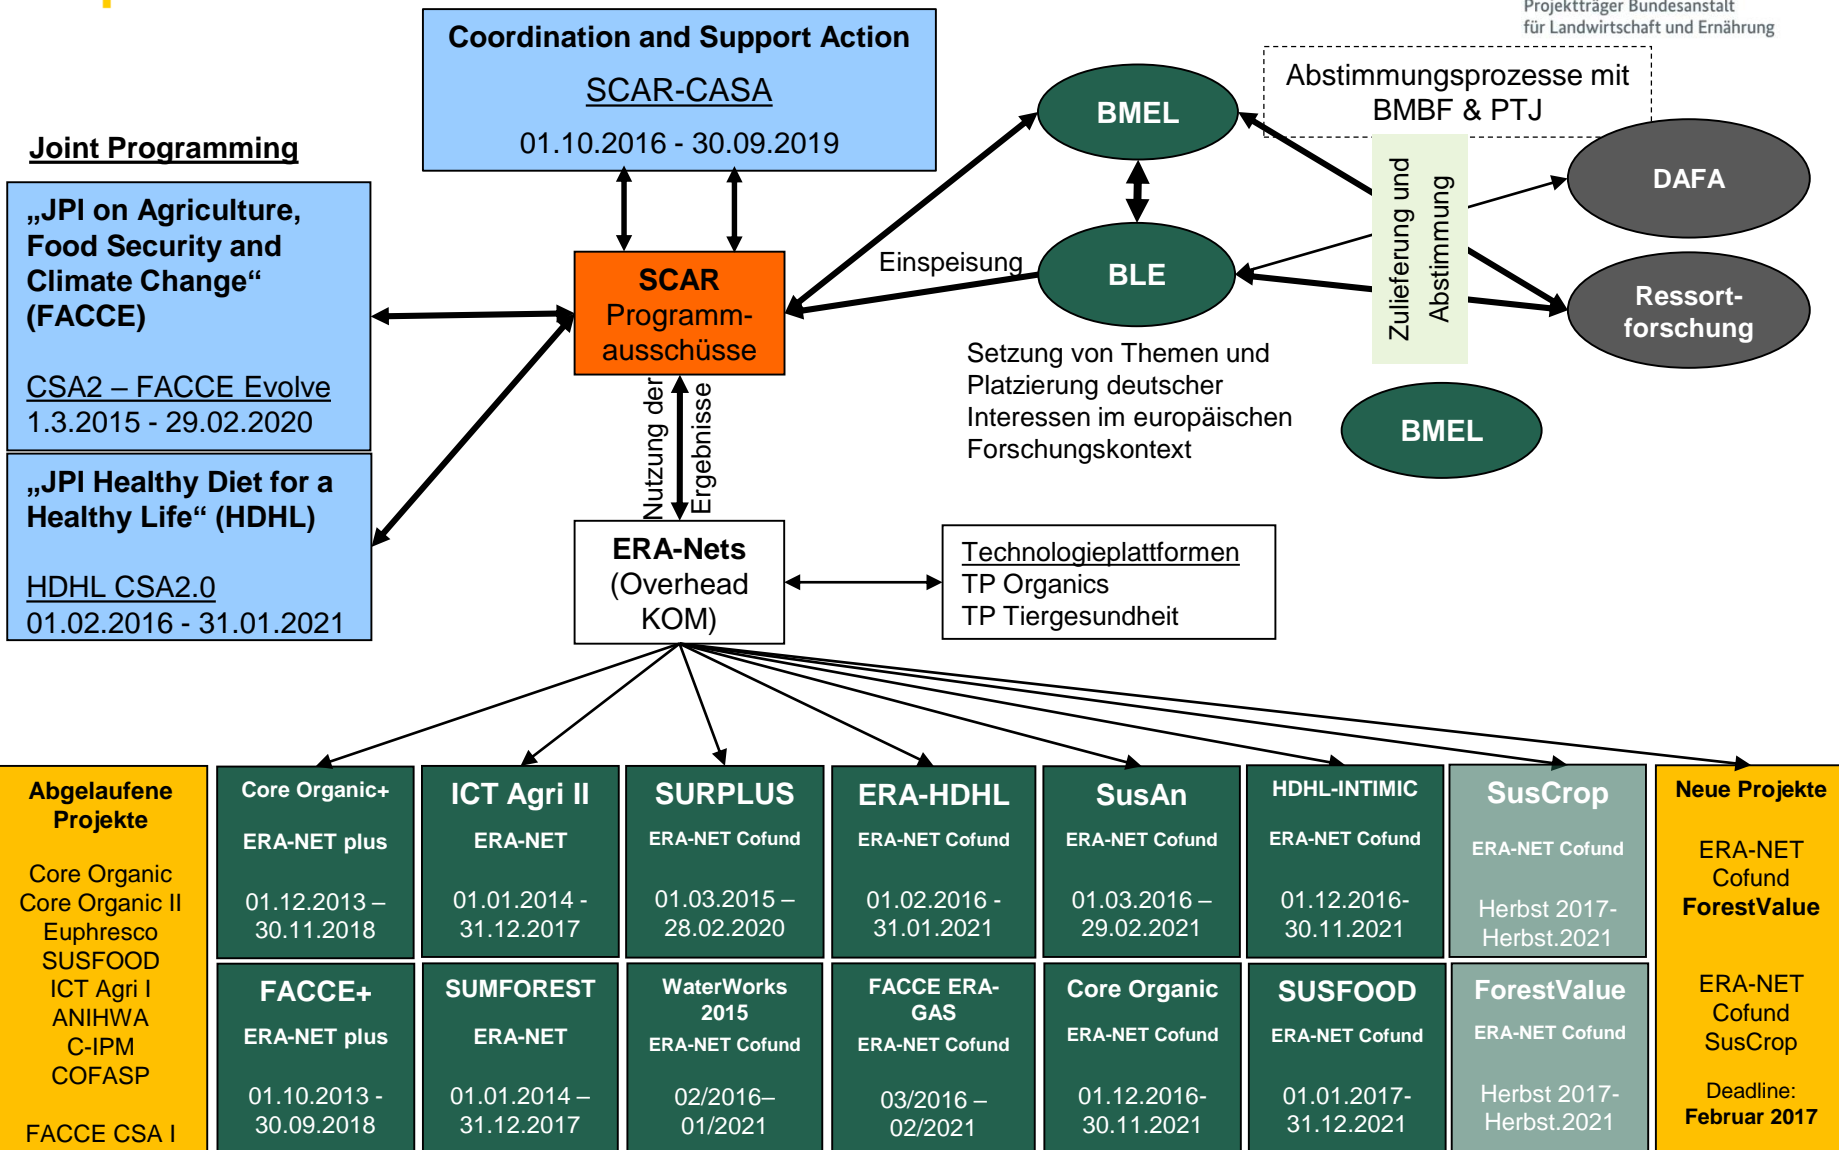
Projektträger Bundesanstalt für Landwirtschaft und Ernährung

Coordination and Support Action
SCAR-CASA
01.10.2016 - 30.09.2019

Joint Programming

„JPI on Agriculture, Food Security and Climate Change“ (FACCE)

CSA2 – FACCE Evolve
1.3.2015 - 29.02.2020

„JPI Healthy Diet for a Healthy Life“ (HDHL)

HDHL CSA2.0
01.02.2016 - 31.01.2021

SCAR Programm-ausschüsse

Nutzung der Ergebnisse

ERA-Nets (Overhead KOM)

Technologieplattformen
TP Organics
TP Tiergesundheit

Einspeisung

BMEL

BLE

Abstimmungsprozesse mit BMBF & PTJ

Zulieferung und Abstimmung

DAFA

Ressort-forschung

Setzung von Themen und Platzierung deutscher Interessen im europäischen Forschungskontext

BMEL

| Abgelaufene Projekte<br>Core Organic<br>Core Organic II<br>Euphresco<br>SUSFOOD<br>ICT Agri I<br>ANIHWA<br>C-IPM<br>COFASP<br>FACCE CSA I | Core Organic+<br>ERA-NET plus<br>01.12.2013 – 30.11.2018 | ICT Agri II<br>ERA-NET<br>01.01.2014 - 31.12.2017 | SURPLUS<br>ERA-NET Cofund<br>01.03.2015 – 28.02.2020 | ERA-HDHL<br>ERA-NET Cofund<br>01.02.2016 - 31.01.2021 | SusAn<br>ERA-NET Cofund<br>01.03.2016 – 29.02.2021 | HDHL-INTIMIC<br>ERA-NET Cofund<br>01.12.2016-30.11.2021 | SusCrop<br>ERA-NET Cofund<br>Herbst 2017-Herbst.2021 | Neue Projekte<br>ERA-NET Cofund<br>ForestValue<br>ERA-NET Cofund<br>SusCrop<br>Deadline:<br>Februar 2017 |
|---|---|---|---|---|---|---|---|---|
| | FACCE+<br>ERA-NET plus<br>01.10.2013 - 30.09.2018 | SUMFOREST<br>ERA-NET<br>01.01.2014 – 31.12.2017 | WaterWorks 2015<br>ERA-NET Cofund<br>02/2016–01/2021 | FACCE ERA-GAS<br>ERA-NET Cofund<br>03/2016 – 02/2021 | Core Organic<br>ERA-NET Cofund<br>01.12.2016-30.11.2021 | SUSFOOD<br>ERA-NET Cofund<br>01.01.2017-31.12.2021 | ForestValue<br>ERA-NET Cofund<br>Herbst 2017-Herbst.2021 | |